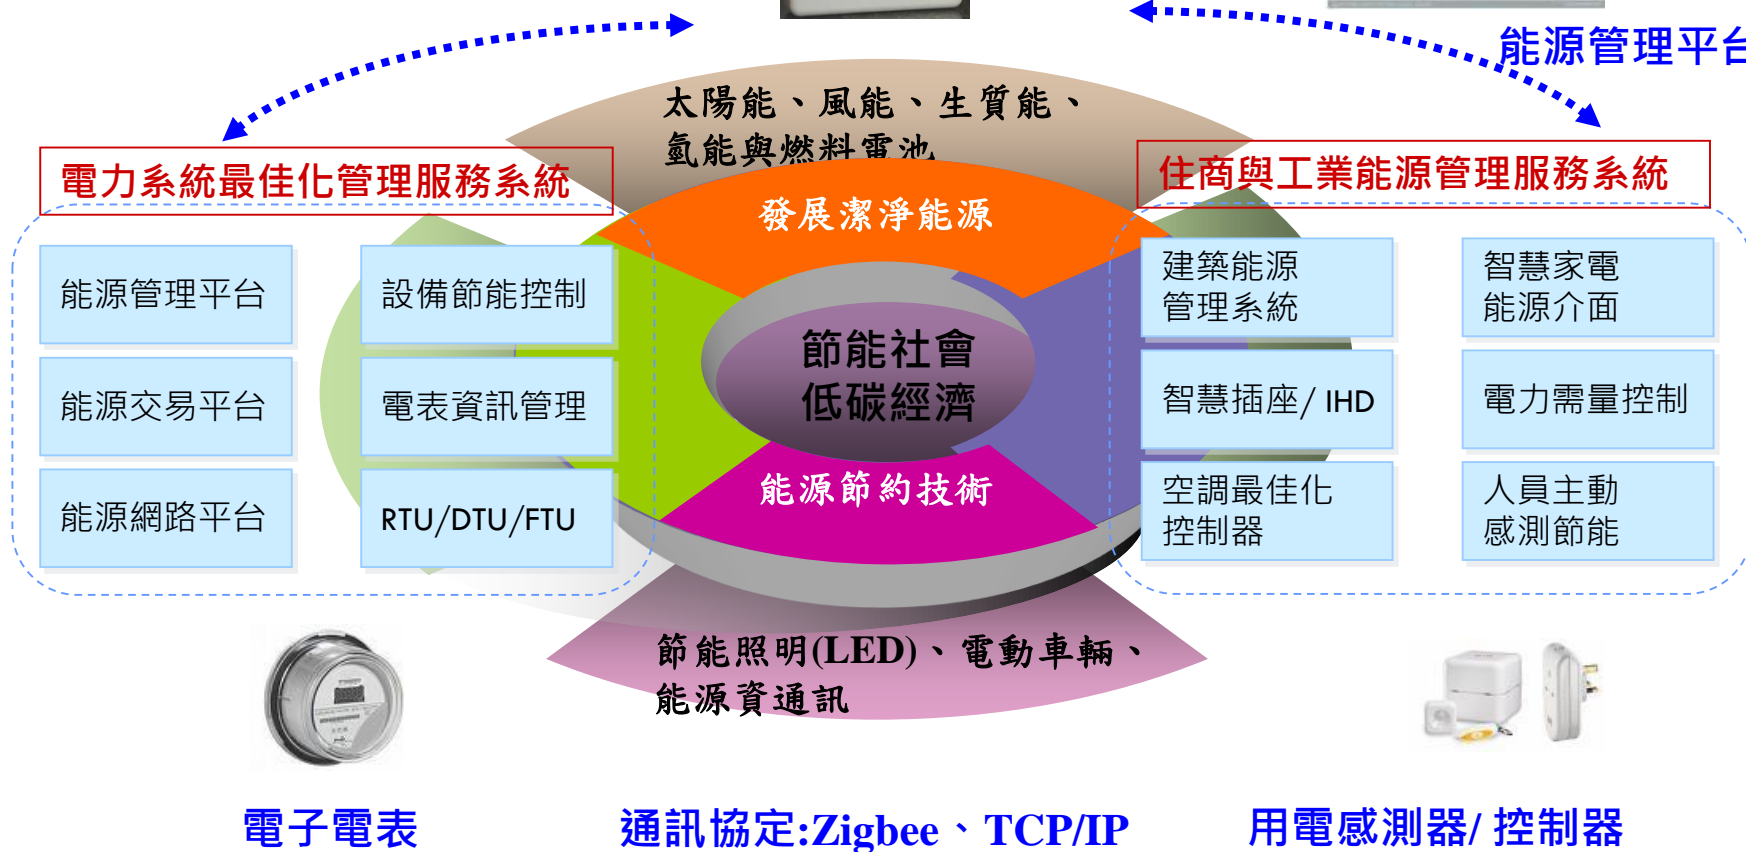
能源管理平台

太陽能、風能、生質能、氫能與燃料電池

電力系統最佳化管理服務系統

住商與工業能源管理服務系統

發展潔淨能源

能源管理平台

設備節能控制

能源交易平台

電表資訊管理

能源網路平台

RTU/DTU/FTU

節能社會
低碳經濟

能源節約技術

建築能源管理系統

智慧家電能源介面

智慧插座/ IHD

電力需量控制

空調最佳化控制器

人員主動感測節能

節能照明(LED)、電動車輛、能源資通訊

電子電表

通訊協定:Zigbee、TCP/IP

用電感測器/ 控制器